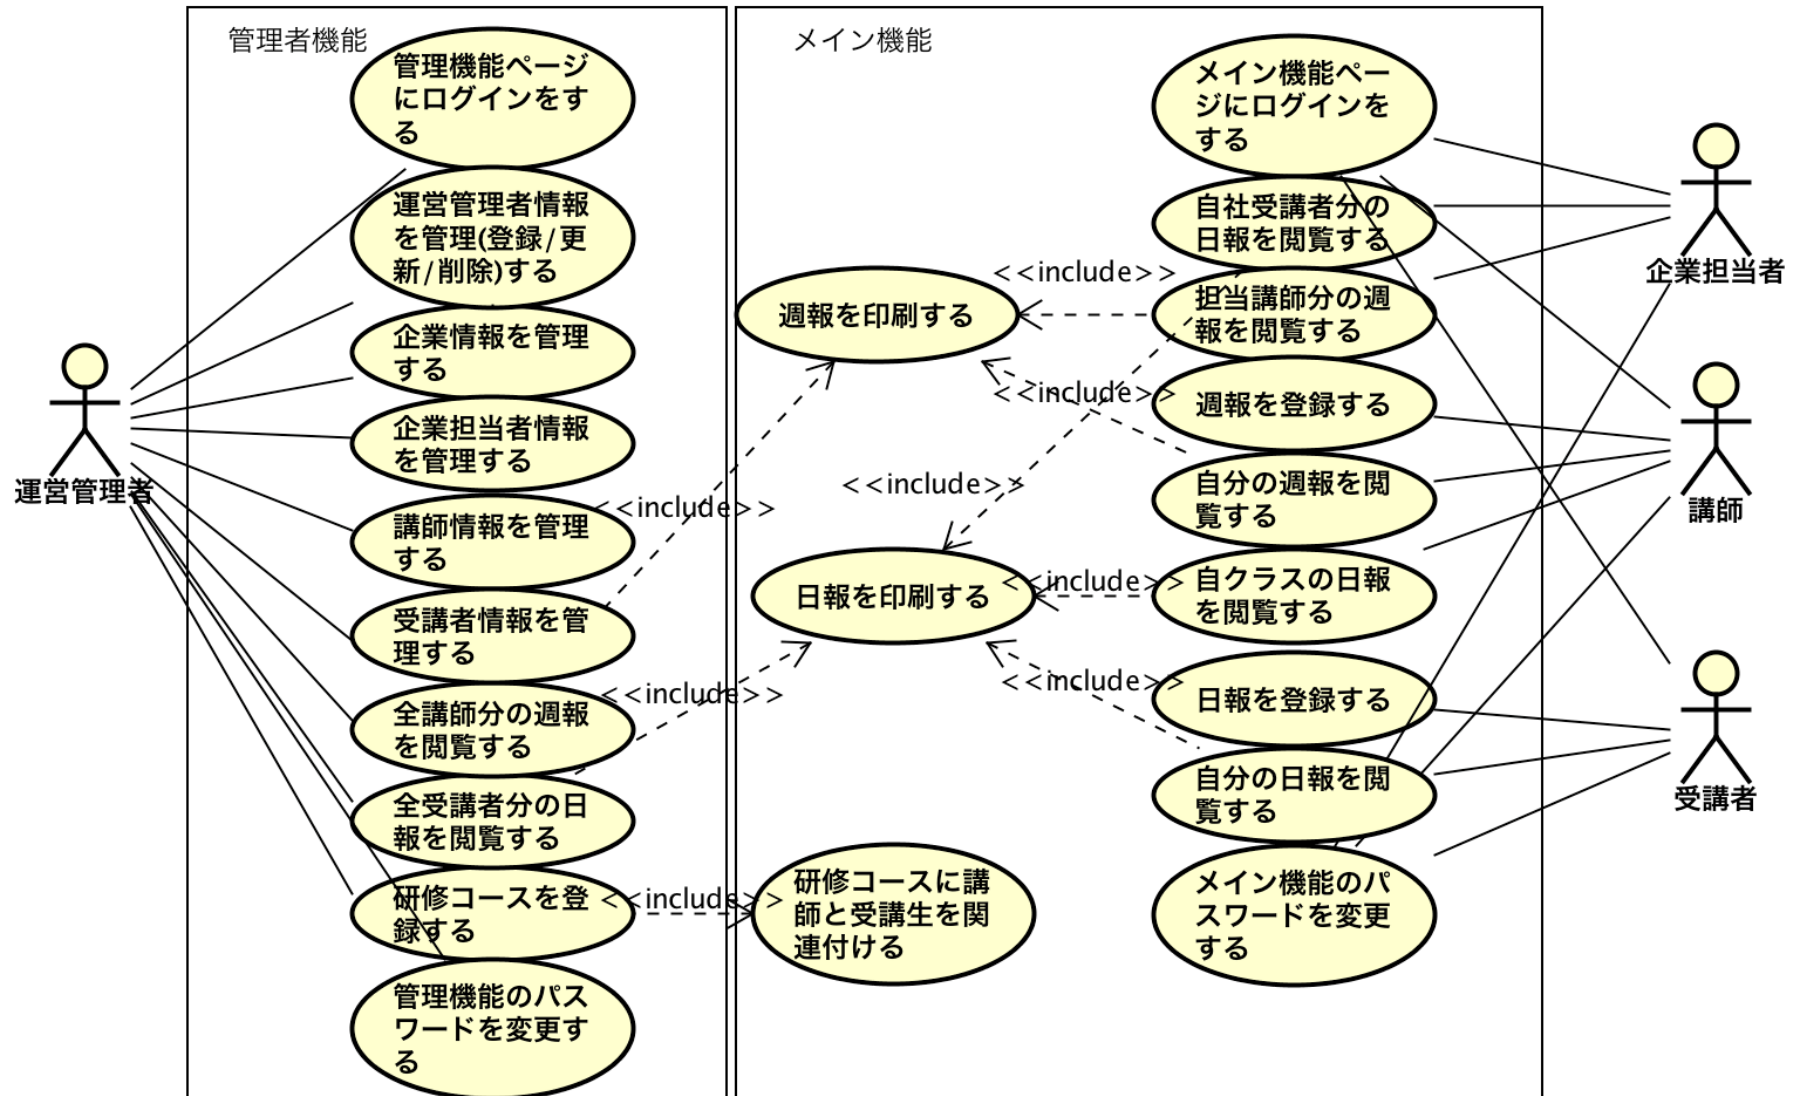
管理者機能

管理機能ページにログインをする

運営管理者情報を管理(登録/更新/削除)する

企業情報を管理する

企業担当者情報を管理する

講師情報を管理する

受講者情報を管理する

全講師分の週報を閲覧する

全受講者分の日報を閲覧する

研修コースを登録する

管理機能のパスワードを変更する

運営管理者

メイン機能

メイン機能ページにログインをする

自社受講者分の日報を閲覧する

担当講師分の週報を閲覧する

週報を登録する

自分の週報を閲覧する

自クラスの日報を閲覧する

日報を登録する

自分の日報を閲覧する

メイン機能のパスワードを変更する

週報を印刷する

日報を印刷する

研修コースに講師と受講生を関連付ける

<<include>>

<<include>>

<<include>>

<<include>>

<<include>>

<<include>>

<<include>>

<<include>>

企業担当者

講師

受講者